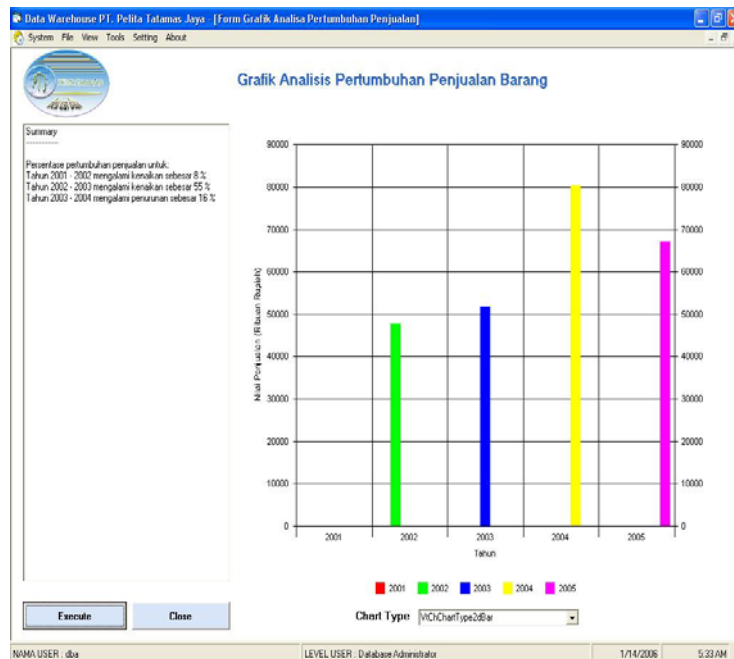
Data Warehouse PT. Pelita Tatamas Jaya - [Form Grafik Analisa Pertumbuhan Penjualan]

System File View Tools Setting About

Grafik Analisis Pertumbuhan Penjualan Barang

Summary
----------

Persentase pertumbuhan penjualan untuk:
Tahun 2001 - 2002 mengalami kenaikan sebesar 8 %
Tahun 2002 - 2003 mengalami kenaikan sebesar 55 %
Tahun 2003 - 2004 mengalami penurunan sebesar 16 %

90000
80000
70000
60000
50000
40000
30000
20000
10000
0

Nilai Penjualan (Ribuan Rupiah)

2001 2002 2003 2004 2005

Tahun

2001 2002 2003 2004 2005

Execute Close

Chart Type VtChChartType2dBar

NAMA USER : dba LEVEL USER : Database Administrator 1/14/2006 5:33 AM